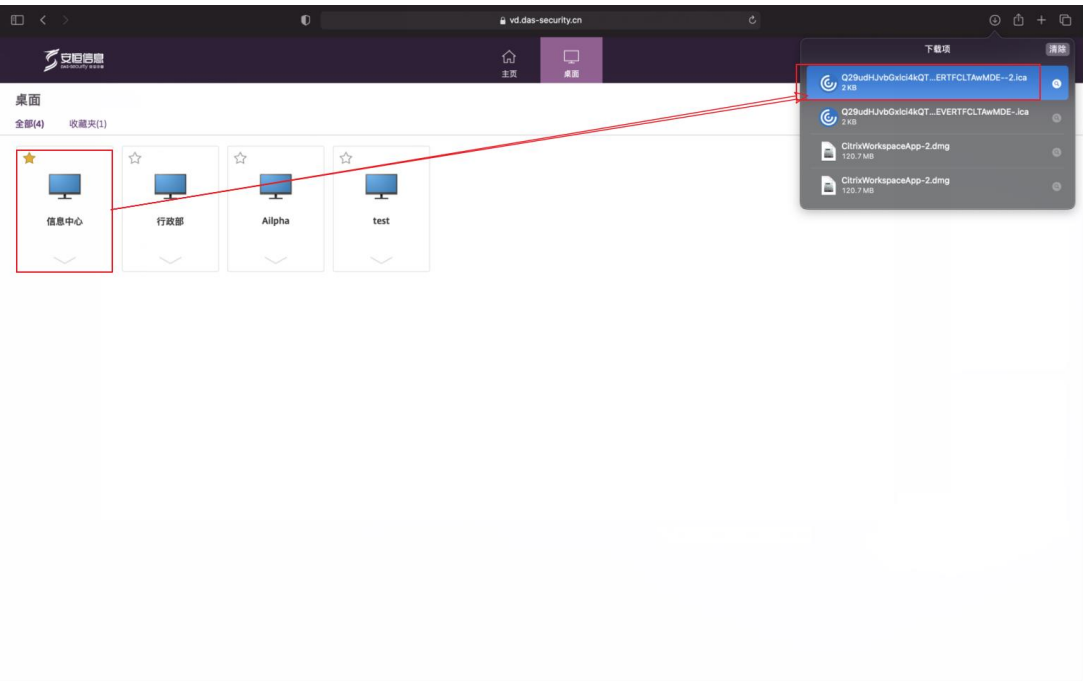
vd.das-security.cn

安恒信息
DAS-SECURITY

主页
桌面

桌面
全部(4) 收藏夹(1)

信息中心
行政部
Ailpha
test

下载项
清除
Q29udHJvbGxlci4kQT...ERTFCLTAwMDE--2.ica
2 KB
Q29udHJvbGxlci4kQT...EVERTFCLTAwMDE-.ica
2 KB
CitrixWorkspaceApp-2.dmg
120.7 MB
CitrixWorkspaceApp-2.dmg
120.7 MB